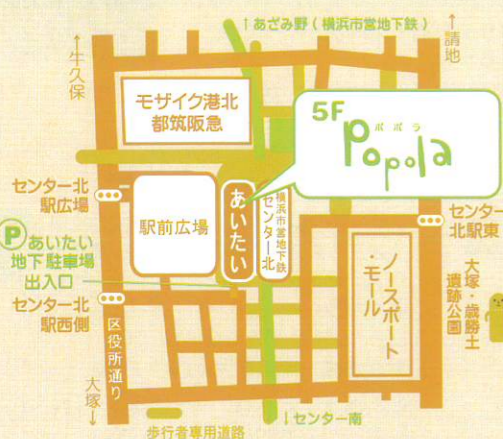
↑あざみ野（横浜市営地下鉄）

↑請地

↑牛久保

モザイク港北
都筑阪急

5F
ポポラ
popola

センター北
駅広場

駅前広場

あいたい

横浜市営地下鉄
センター北

センター
北駅東

P あいたい
地下駐車場
出入口

ノースポート・モール

大塚・歳勝土
遺跡公園

センター北
駅西側

区役所通り

大塚↓

歩行者専用道路

↓センター南